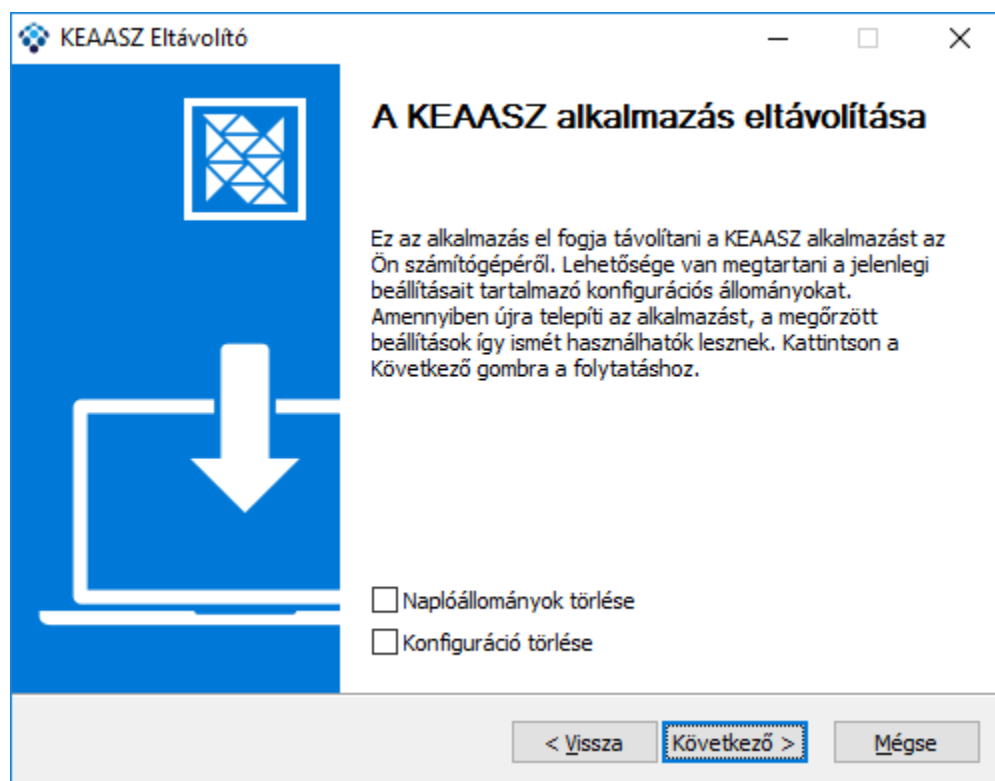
KEAASZ Eltávolító

A KEAASZ alkalmazás eltávolítása

Ez az alkalmazás el fogja távolítani a KEAASZ alkalmazást az Ön számítógépéről. Lehetősége van megtartani a jelenlegi beállításait tartalmazó konfigurációs állományokat. Amennyiben újra telepíti az alkalmazást, a megőrzött beállítások így ismét használhatók lesznek. Kattintson a Következő gombra a folytatáshoz.

Naplóállományok törlése

Konfiguráció törlése

< Vissza Következő > Mégse